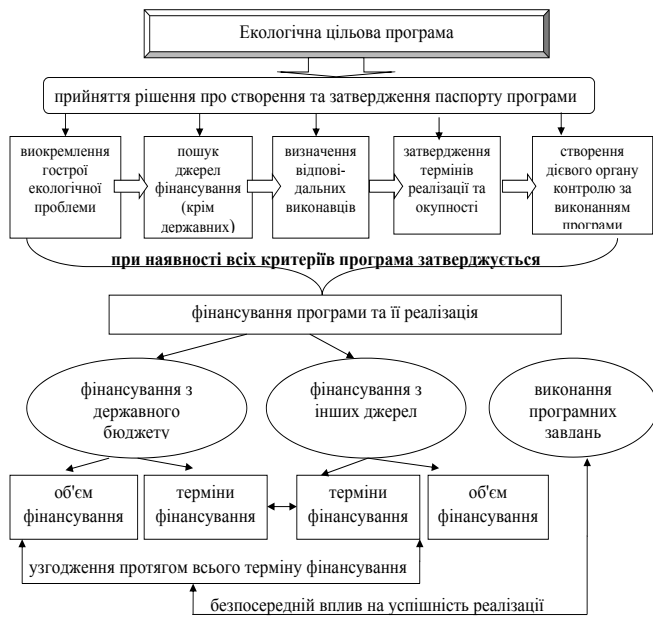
Екологічна цільова програма

прийняття рішення про створення та затвердження паспорту програми

виокремлення гострої екологічної проблеми

пошук джерел фінансування (крім державних)

визначення відповідальних виконавців

затвердження термінів реалізації та окупності

створення дієвого органу контролю за виконанням програми

при наявності всіх критеріїв програма затверджується

фінансування програми та її реалізація

фінансування з державного бюджету

фінансування з інших джерел

виконання програмних завдань

об'єм фінансування

терміни фінансування

терміни фінансування

об'єм фінансування

узгодження протягом всього терміну фінансування

безпосередній вплив на успішність реалізації